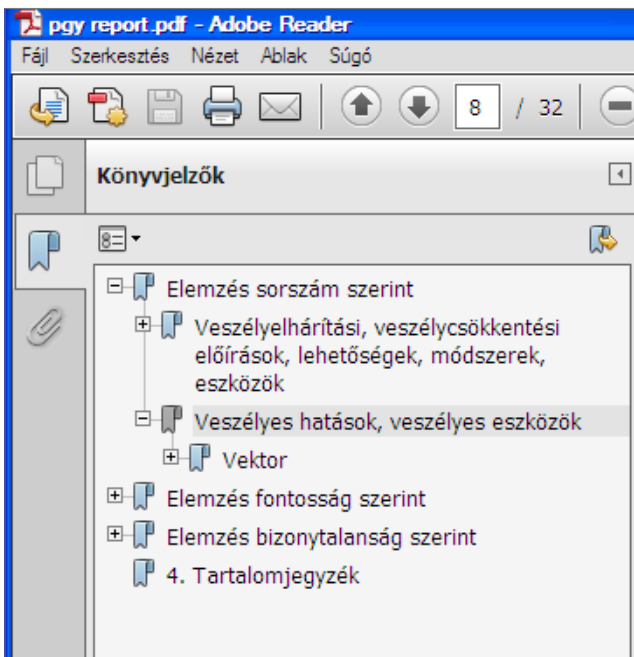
pgy report.pdf - Adobe Reader

Fájl Szerkesztés Nézet Ablak Súgó

8 / 32

Könyvjelzők

Elemzés sorszám szerint

Veszélyelhárítási, veszélycsökkentési előírások, lehetőségek, módszerek, eszközök

Veszélyes hatások, veszélyes eszközök

Vektor

Elemzés fontosság szerint

Elemzés bizonytalanság szerint

4. Tartalomjegyzék